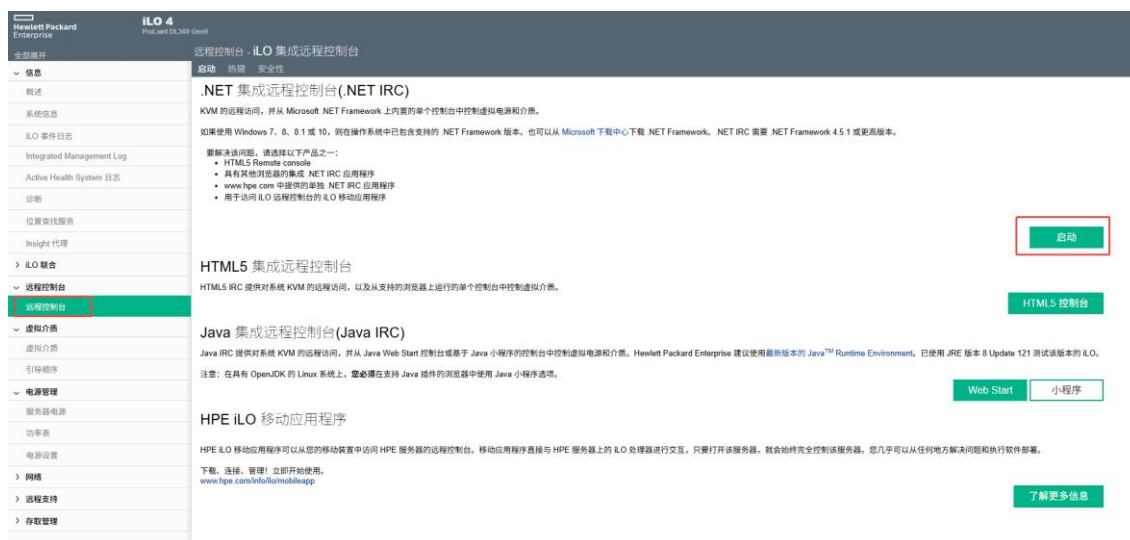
Hewlett Packard Enterprise

iLO 4
ProLiant DL360 Gen9

全部展开

信息
概述
系统信息
iLO 事件日志
Integrated Management Log
Active Health System 日志
诊断
位置查找服务
Insight 代理
iLO 联合
远程控制台
远程控制台
虚拟介质
虚拟介质
引导顺序
电源管理
服务器电源
功率表
电源设置
网络
远程支持
存取管理

远程控制台 - iLO 集成远程控制台

启动 热键 安全性

.NET 集成远程控制台(.NET IRC)

KVM 的远程访问，并从 Microsoft .NET Framework 上内置的单个控制台中控制虚拟电源和介质。

如果使用 Windows 7、8、8.1 或 10，则在操作系统中已包含支持的 .NET Framework 版本。也可以从 Microsoft 下载中心下载 .NET Framework。.NET IRC 需要 .NET Framework 4.5.1 或更高版本。

要解决该问题，请选择以下产品之一：
• HTML5 Remote console
• 具有其他浏览器的集成 .NET IRC 应用程序
• www.hpe.com 中提供的单独 .NET IRC 应用程序
• 用于访问 iLO 远程控制台的 iLO 移动应用程序

启动

HTML5 集成远程控制台

HTML5 IRC 提供对系统 KVM 的远程访问，以及从支持的浏览器上运行的单个控制台中控制虚拟介质。

HTML5 控制台

Java 集成远程控制台(Java IRC)

Java IRC 提供对系统 KVM 的远程访问，并从 Java Web Start 控制台或基于 Java 小程序的控制台中控制虚拟电源和介质。Hewlett Packard Enterprise 建议使用最新版本的 Java$^{TM}$ Runtime Environment。已使用 JRE 版本 8 Update 121 测试该版本的 iLO。

注意：在具有 OpenJDK 的 Linux 系统上，您必须在支持 Java 插件的浏览器中使用 Java 小程序选项。

Web Start 小程序

HPE iLO 移动应用程序

HPE iLO 移动应用程序可以从您的移动装置中访问 HPE 服务器的远程控制台。移动应用程序直接与 HPE 服务器上的 iLO 处理器进行交互，只要打开该服务器，就会始终完全控制该服务器。您几乎可以从任何地方解决问题和执行软件部署。

下载、连接、管理！立即开始使用。
www.hpe.com/info/ilo/mobileapp

了解更多信息